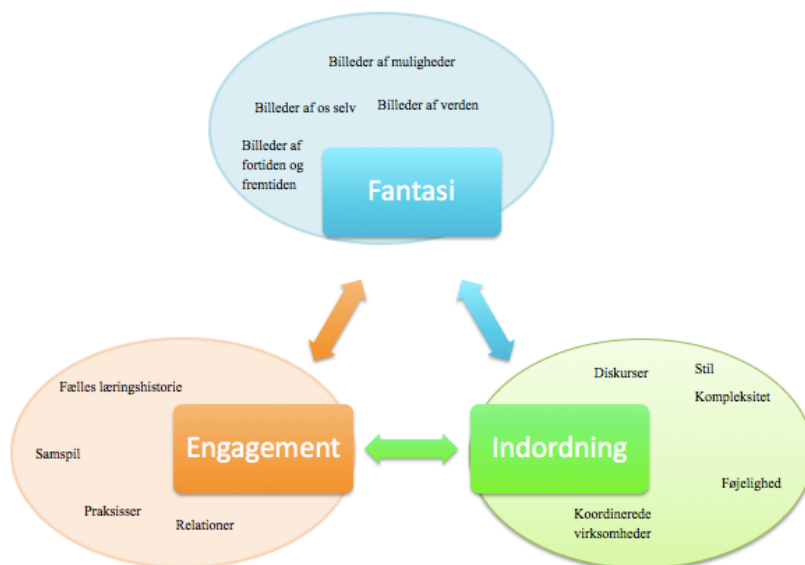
Billeder af muligheder

Billeder af os selv

Billeder af verden

Billeder af fortiden og fremtiden

Fantasi

Fælles læringshistorie

Samspil

Engagement

Praksisser

Relationer

Diskurser

Stil

Kompleksitet

Indordning

Føjelighed

Koordinerede virksomheder